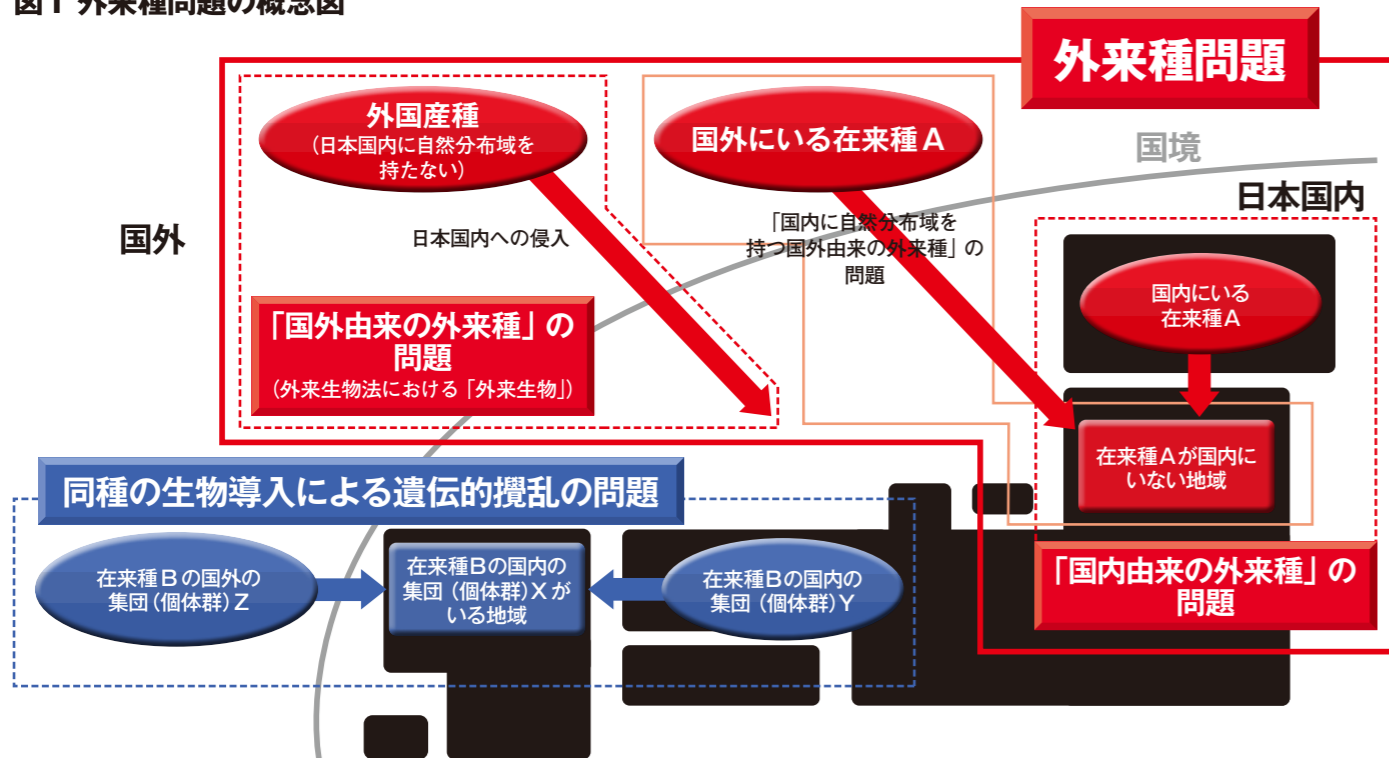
図1 外来種問題の概念図

外来種問題

国境

日本国内

国外

外国産種
（日本国内に自然分布域を持たない）

日本国内への侵入

国外にいる在来種Ａ

「国内に自然分布域を持つ国外由来の外来種」の問題

「国外由来の外来種」の問題
（外来生物法における「外来生物」）

国内にいる在来種Ａ

在来種Ａが国内にいない地域

「国内由来の外来種」の問題

同種の生物導入による遺伝的攪乱の問題

在来種Ｂの国外の集団（個体群）Ｚ

在来種Ｂの国内の集団（個体群）Ｘがいる地域

在来種Ｂの国内の集団（個体群）Ｙ